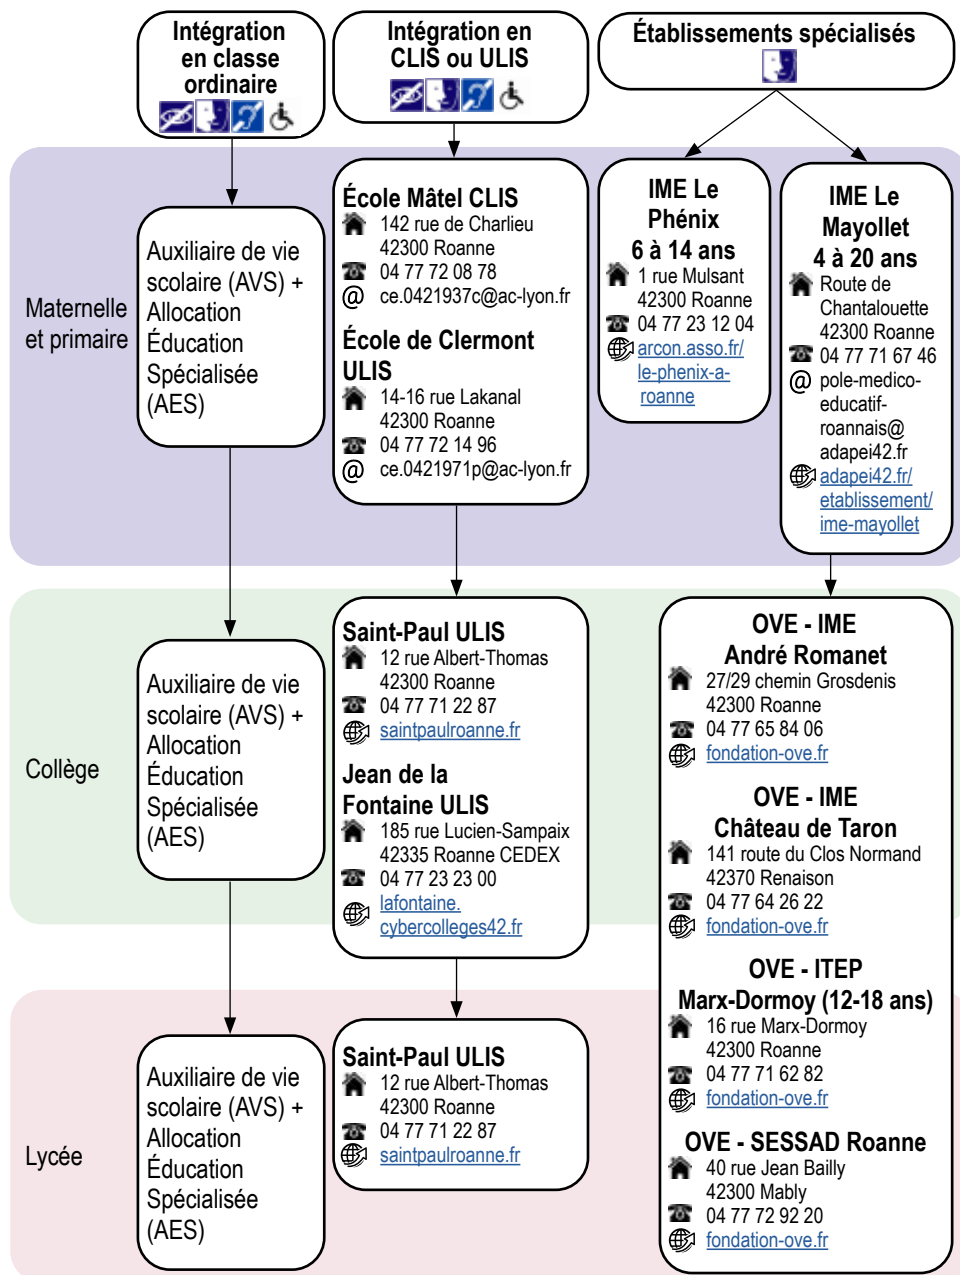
Intégration en classe ordinaire

Intégration en CLIS ou ULIS

Établissements spécialisés

Maternelle et primaire

Auxiliaire de vie scolaire (AVS) + Allocation Éducation Spécialisée (AES)

École Mâtel CLIS
142 rue de Charlieu
42300 Roanne
04 77 72 08 78
@ ce.0421937c@ac-lyon.fr

École de Clermont ULIS
14-16 rue Lakanal
42300 Roanne
04 77 72 14 96
@ ce.0421971p@ac-lyon.fr

IME Le Phénix
6 à 14 ans
1 rue Mulsant
42300 Roanne
04 77 23 12 04
arcon.asso.fr/le-phenix-a-roanne

IME Le Mayollet
4 à 20 ans
Route de Chantalouette
42300 Roanne
04 77 71 67 46
@ pole-medico-educatif-roannais@adapei42.fr
adapei42.fr/etablissement/ime-mayollet

Collège

Auxiliaire de vie scolaire (AVS) + Allocation Éducation Spécialisée (AES)

Saint-Paul ULIS
12 rue Albert-Thomas
42300 Roanne
04 77 71 22 87
saintpaulroanne.fr

Jean de la Fontaine ULIS
185 rue Lucien-Sampaix
42335 Roanne CEDEX
04 77 23 23 00
lafontaine.cybercolleges42.fr

OVE - IME
André Romanet
27/29 chemin Grosdenis
42300 Roanne
04 77 65 84 06
fondation-ove.fr

OVE - IME
Château de Taron
141 route du Clos Normand
42370 Renaison
04 77 64 26 22
fondation-ove.fr

OVE - ITEP
Marx-Dormoy (12-18 ans)
16 rue Marx-Dormoy
42300 Roanne
04 77 71 62 82
fondation-ove.fr

OVE - SESSAD Roanne
40 rue Jean Bailly
42300 Mably
04 77 72 92 20
fondation-ove.fr

Lycée

Auxiliaire de vie scolaire (AVS) + Allocation Éducation Spécialisée (AES)

Saint-Paul ULIS
12 rue Albert-Thomas
42300 Roanne
04 77 71 22 87
saintpaulroanne.fr